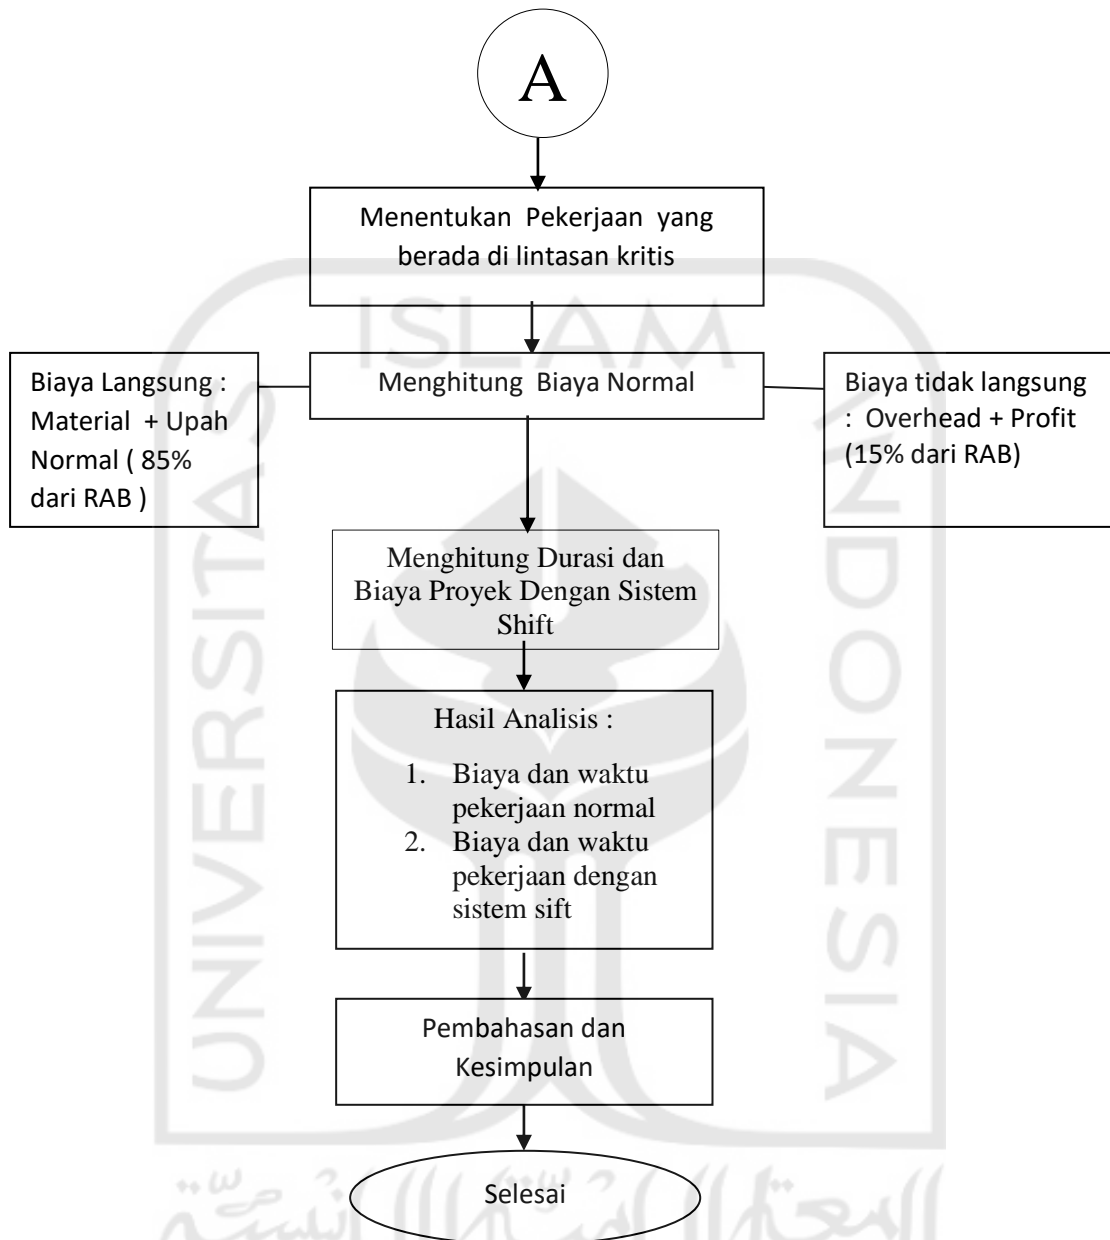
A

Menentukan Pekerjaan yang berada di lintasan kritis

Biaya Langsung : Material + Upah Normal ( 85% dari RAB )

Menghitung Biaya Normal

Biaya tidak langsung : Overhead + Profit (15% dari RAB)

Menghitung Durasi dan Biaya Proyek Dengan Sistem Shift

Hasil Analisis :

1. Biaya dan waktu pekerjaan normal
2. Biaya dan waktu pekerjaan dengan sistem sift

Pembahasan dan Kesimpulan

Selesai

ISLAM
UNIVERSITAS
INDONESIA